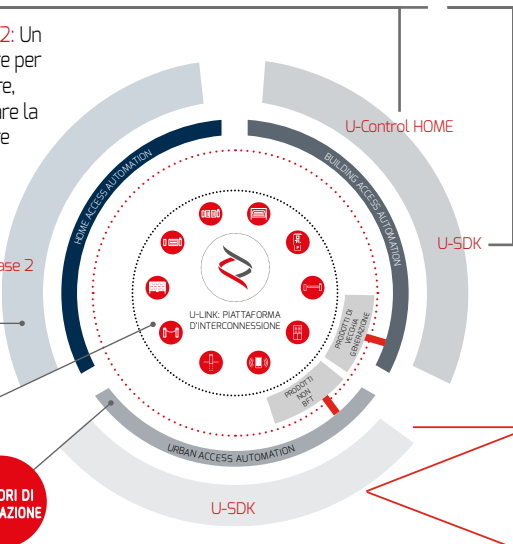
2: Un
e per
re,
are la
e

U-Control HOME

HOME ACCESS AUTOMATION

BUILDING ACCESS AUTOMATION

ase 2

U-SDK

U-LINK: PIATTAFORMA D'INTERCONNESSIONE

PRODOTTI DI VECCHIA GENERAZIONE

PRODOTTI NON BFT

URBAN ACCESS AUTOMATION

ORI DI
AZIONE

U-SDK